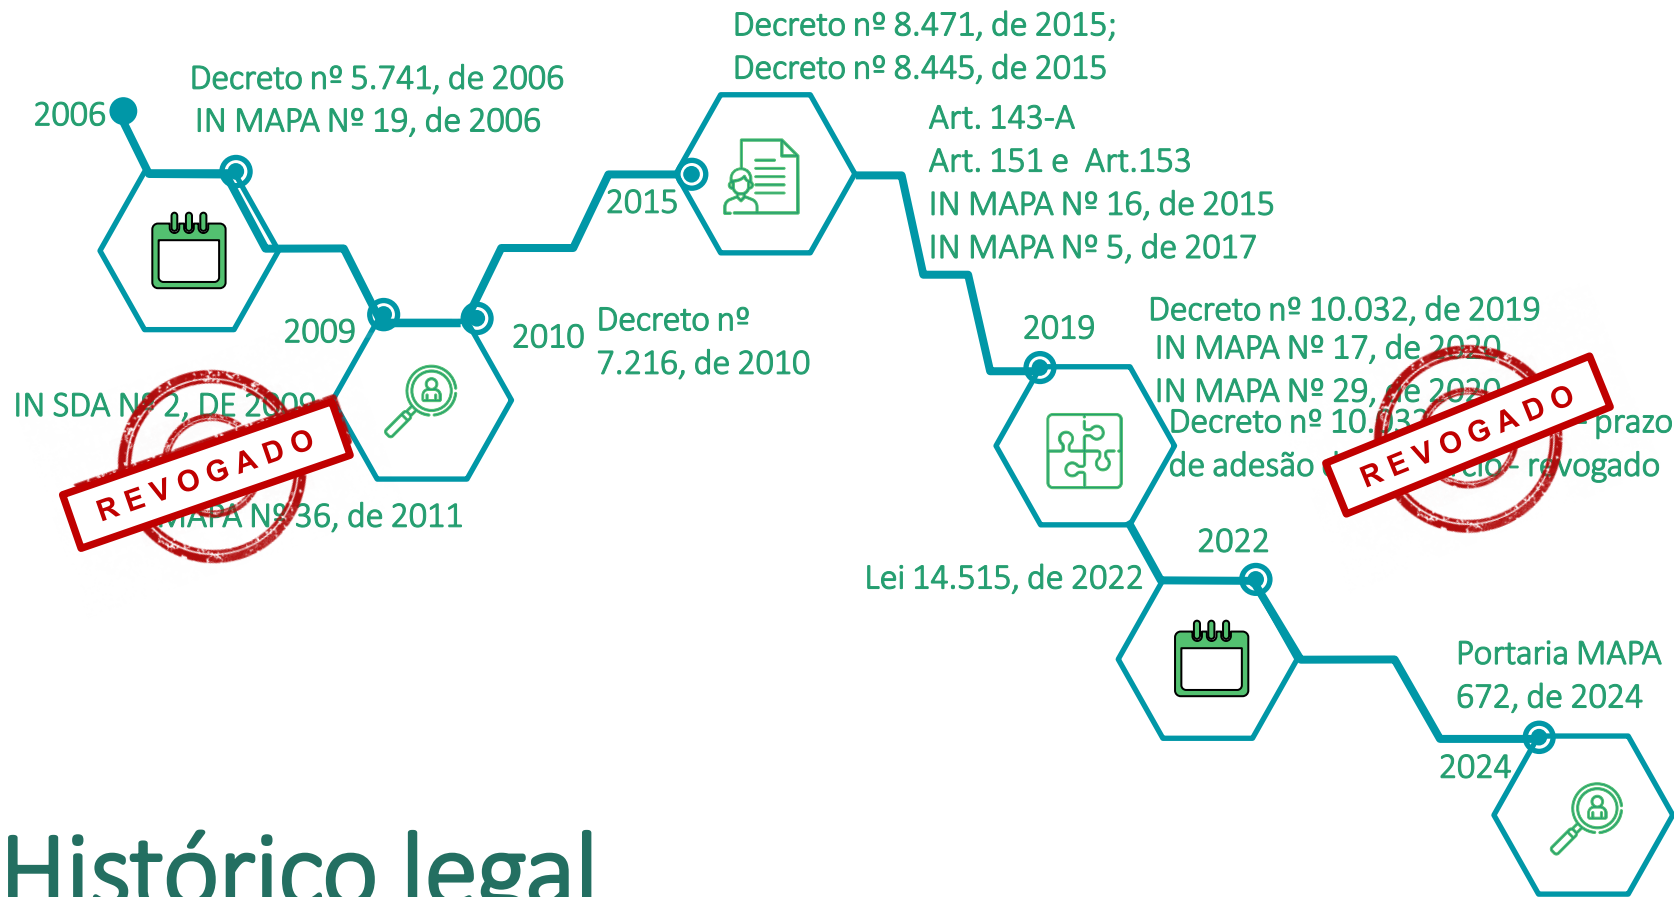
2006

Decreto nº 5.741, de 2006
IN MAPA Nº 19, de 2006

2009

IN SDA Nº 2, DE 2009

REVOGADO

MAPA Nº 36, de 2011

2010

Decreto nº 7.216, de 2010

2015

Decreto nº 8.471, de 2015;
Decreto nº 8.445, de 2015

Art. 143-A
Art. 151 e Art.153
IN MAPA Nº 16, de 2015
IN MAPA Nº 5, de 2017

2019

Decreto nº 10.032, de 2019
IN MAPA Nº 17, de 2020
IN MAPA Nº 29, de 2020
Decreto nº 10.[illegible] - prazo de adesão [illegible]cio - revogado

REVOGADO

2022

Lei 14.515, de 2022

Portaria MAPA 672, de 2024

2024

Histórico legal